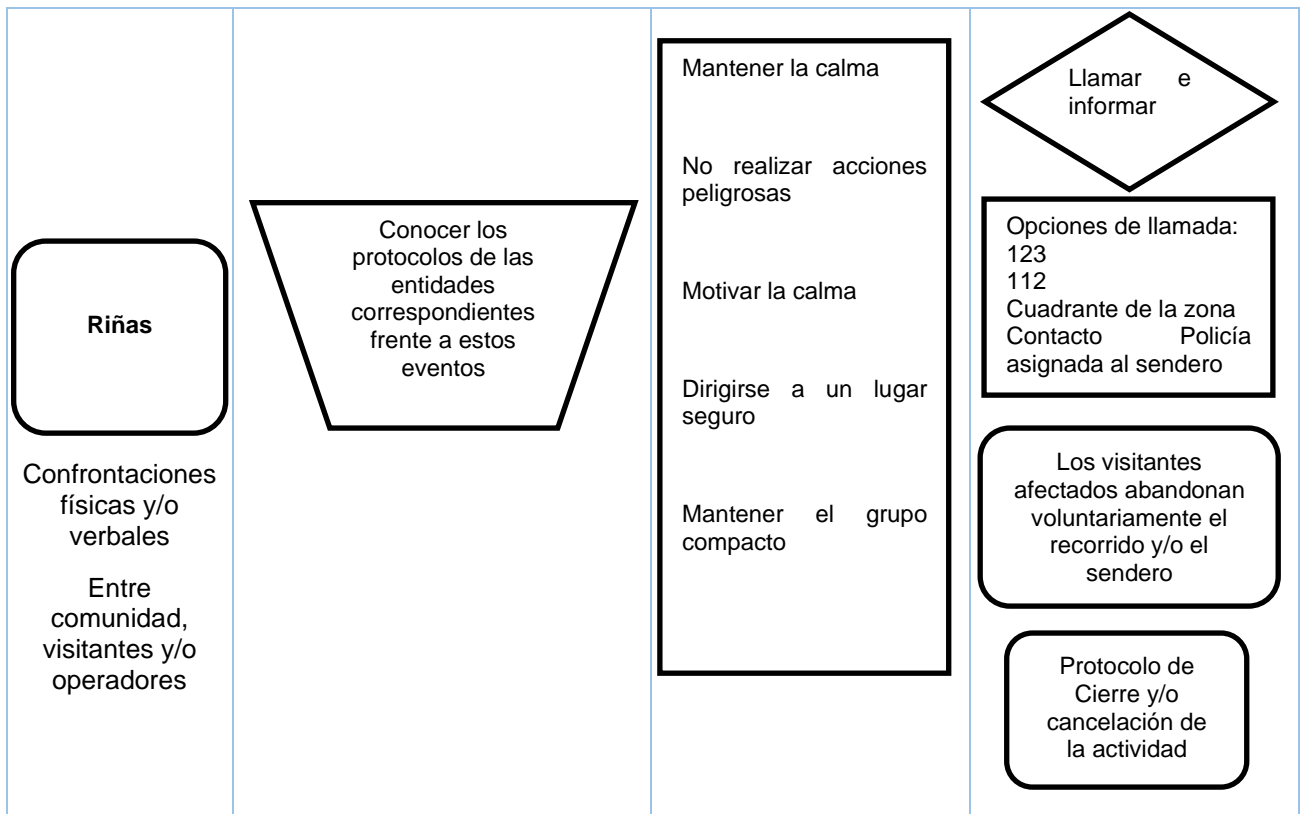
Riñas

Confrontaciones físicas y/o verbales

Entre comunidad, visitantes y/o operadores

Conocer los protocolos de las entidades correspondientes frente a estos eventos

Mantener la calma

No realizar acciones peligrosas

Motivar la calma

Dirigirse a un lugar seguro

Mantener el grupo compacto

Llamar e informar

Opciones de llamada:
123
112
Cuadrante de la zona
Contacto Policía asignada al sendero

Los visitantes afectados abandonan voluntariamente el recorrido y/o el sendero

Protocolo de Cierre y/o cancelación de la actividad